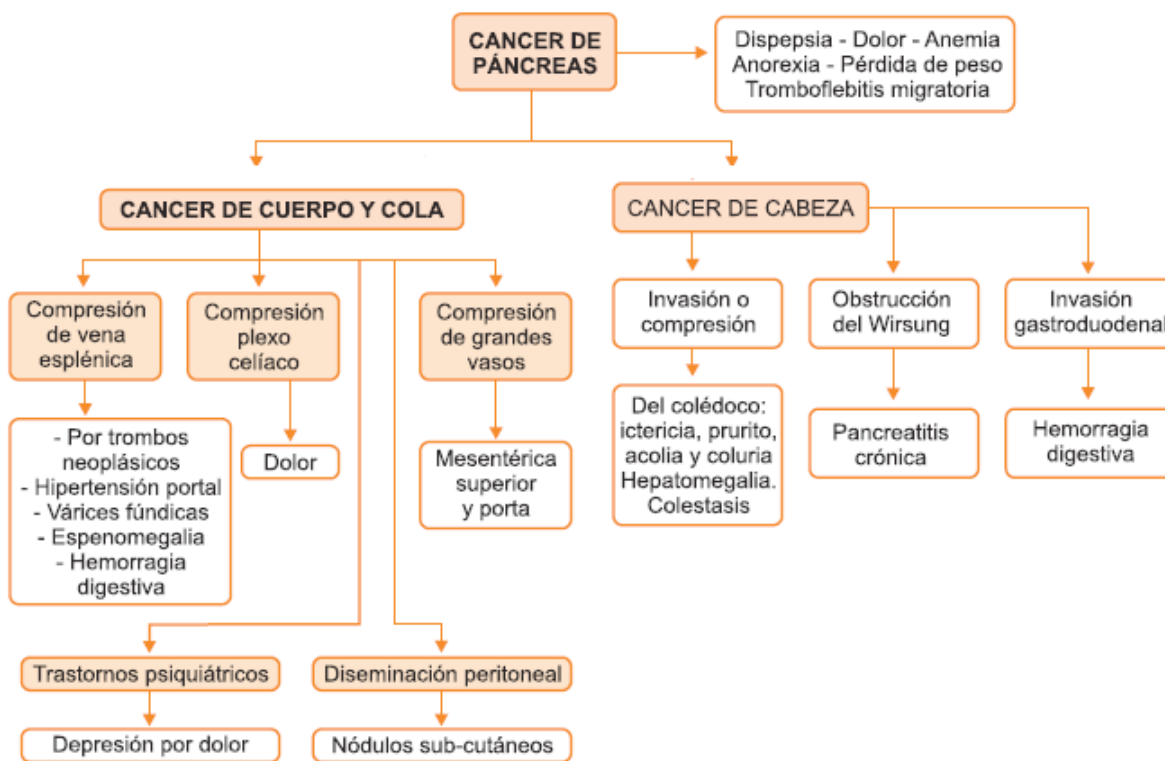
CANCER DE PÁNCREAS

Dispepsia - Dolor - Anemia
Anorexia - Pérdida de peso
Tromboflebitis migratoria

CANCER DE CUERPO Y COLA

Compresión de vena esplénica

- Por trombos neoplásicos
- Hipertensión portal
- Várices fúndicas
- Espenomegalia
- Hemorragia digestiva

Compresión plexo celíaco

Dolor

Compresión de grandes vasos

Mesentérica superior y porta

Trastornos psiquiátricos

Depresión por dolor

Diseminación peritoneal

Nódulos sub-cutáneos

CANCER DE CABEZA

Invasión o compresión

Del colédoco: ictericia, prurito, acolia y coluria Hepatomegalia. Colestasis

Obstrucción del Wirsung

Pancreatitis crónica

Invasión gastroduodenal

Hemorragia digestiva